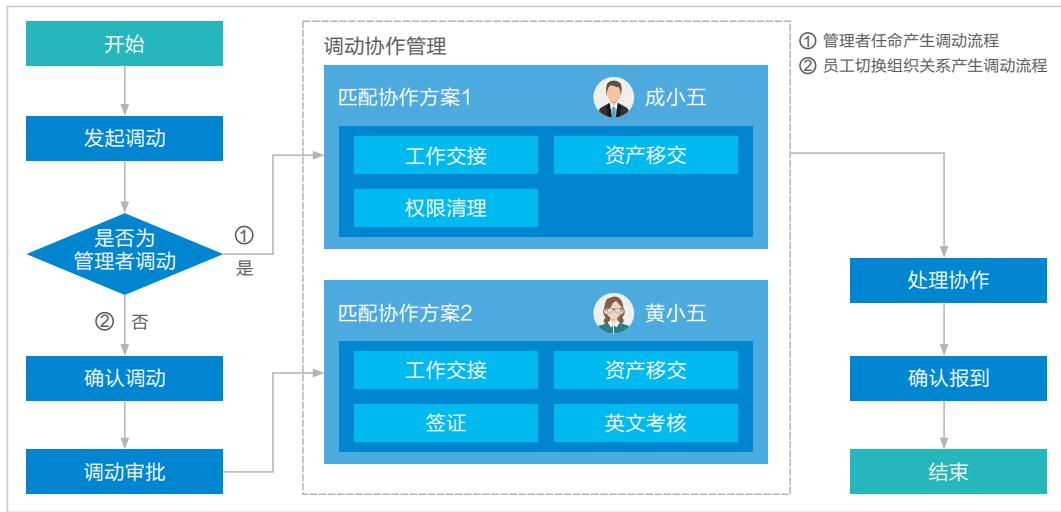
开始

发起调动

是否为管理者调动

① 是

② 否

确认调动

调动审批

调动协作管理

匹配协作方案1

成小五

工作交接

资产移交

权限清理

匹配协作方案2

黄小五

工作交接

资产移交

签证

英文考核

① 管理者任命产生调动流程
② 员工切换组织关系产生调动流程

处理协作

确认报到

结束